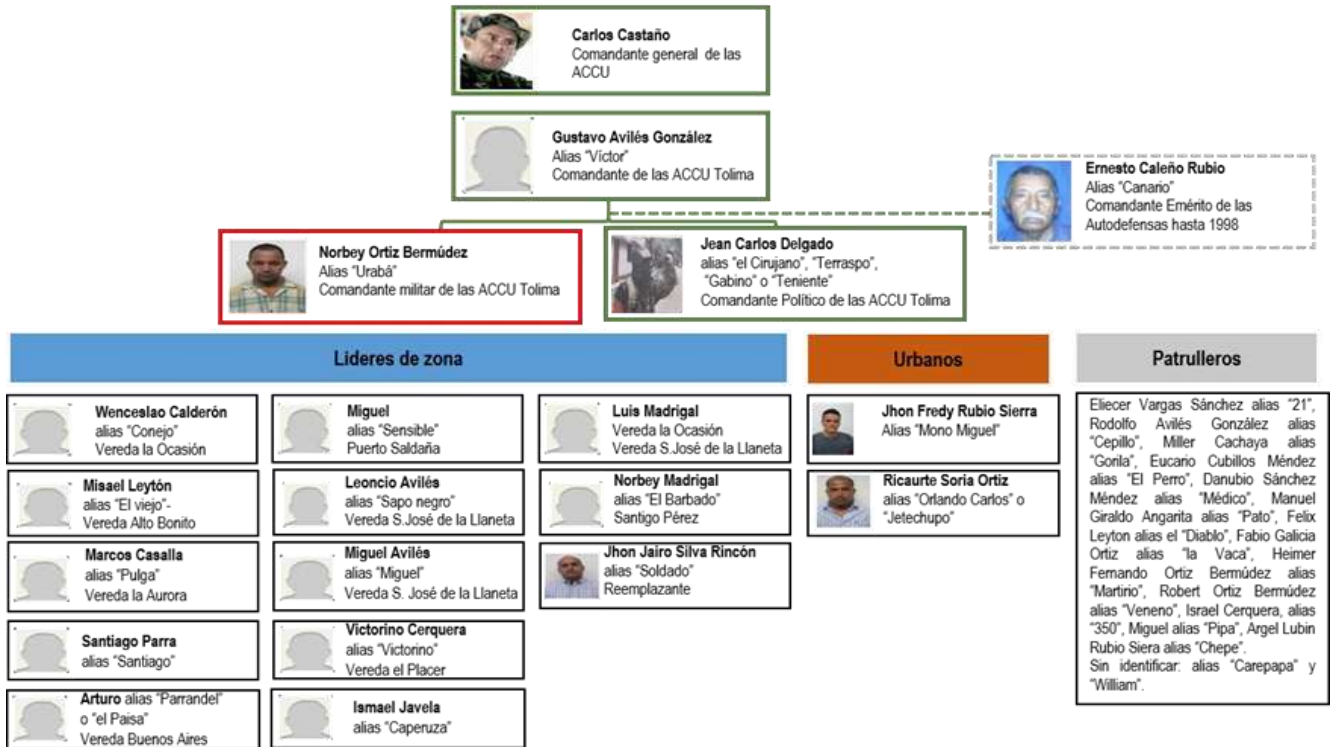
**Carlos Castaño**
Comandante general de las ACCU

**Gustavo Avilés González**
Alias "Víctor"
Comandante de las ACCU Tolima

**Ernesto Caleño Rubio**
Alias "Canario"
Comandante Emérito de las Autodefensas hasta 1998

**Norbey Ortiz Bermúdez**
Alias "Urabá"
Comandante militar de las ACCU Tolima

**Jean Carlos Delgado**
alias "el Cirujano", "Terraspo", "Gabino" o "Teniente"
Comandante Político de las ACCU Tolima

Líderes de zona

**Wenceslao Calderón**
alias "Conejo"
Vereda la Ocasión

**Misael Leytón**
alias "El viejo"-
Vereda Alto Bonito

**Marcos Casalla**
alias "Pulga"
Vereda la Aurora

**Santiago Parra**
alias "Santiago"

**Arturo** alias "Parrandel" o "el Paisa"
Vereda Buenos Aires

**Miguel**
alias "Sensible"
Puerto Saldaña

**Leoncio Avilés**
alias "Sapo negro"
Vereda S.José de la Llaneta

**Miguel Avilés**
alias "Miguel"
Vereda S. José de la Llaneta

**Victorino Cerquera**
alias "Victorino"
Vereda el Placer

**Ismael Javela**
alias "Caperuza"

**Luis Madrigal**
Vereda la Ocasión
Vereda S.José de la Llaneta

**Norbey Madrigal**
alias "El Barbado"
Santigo Pérez

**Jhon Jairo Silva Rincón**
alias "Soldado"
Reemplazante

Urbanos

**Jhon Fredy Rubio Sierra**
Alias "Mono Miguel"

**Ricaurte Soria Ortiz**
alias "Orlando Carlos" o "Jetechupo"

Patrulleros

Eliecer Vargas Sánchez alias "21", Rodolfo Avilés González alias "Cepillo", Miller Cachaya alias "Gorila", Eucario Cubillos Méndez alias "El Perro", Danubio Sánchez Méndez alias "Médico", Manuel Giraldo Angarita alias "Pato", Felix Leyton alias el "Diablo", Fabio Galicia Ortiz alias "la Vaca", Heimer Fernando Ortiz Bermúdez alias "Martirio", Robert Ortiz Bermúdez alias "Veneno", Israel Cerquera, alias "350", Miguel alias "Pipa", Argel Lubin Rubio Siera alias "Chepe".
Sin identificar: alias "Carepapa" y "William".